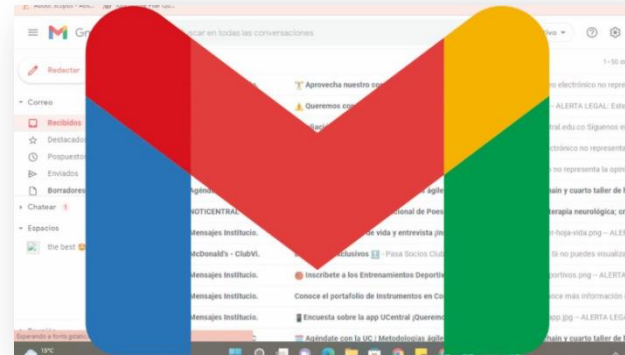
Gm
car en todas las conversaciones
ivo
1-50
Redactar
Correo
Recibidos
Destacados
Pospuestos
Enviados
Borradores
Chatear 1
Espacios
the best
Aprovecha nuestro
Queremos co
electrónico no repre
– ALERTA LEGAL: Este
central.edu.co Síguenos e
trónico no representa
no representa la opini
Agend
NOTICENTRAL
Mensajes Institucio.
McDonald's - ClubVi.
Mensajes Institucio.
Mensajes Institucio.
Mensajes Institucio.
Mensajes Institucio.
ional de Poes
de vida y entrevista
clusivos – Pasa Socios Club
Inscríbete a los Entrenamientos Deporti
Conoce el portafolio de Instrumentos en Co
Encuesta sobre la app UCentral ¡Queremo
Agéndate con la UC / Metodologías ágil
main y cuarto taller de l
terapia neurológica; cr
-hoja-vida.png – ALERT
Si no puedes visualiz
portivos.png – ALERTA
ce más información
app.jpg – ALERTA LEG
main y cuarto taller de l
Esperando a fonts.gstatic
15°C